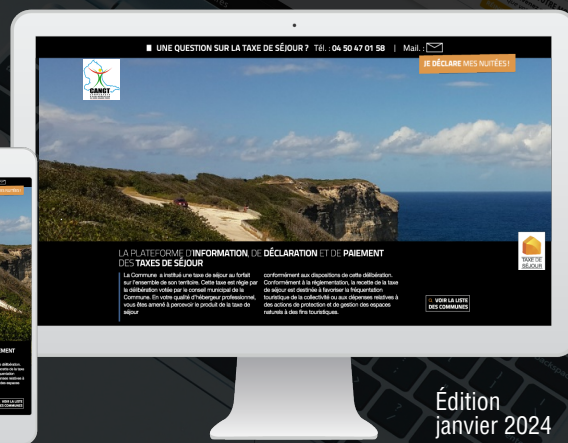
UNE QUESTION SUR LA TAXE DE SÉJOUR ? Tél. : 04 50 47 01 58 | Mail. :

JE DÉCLARE MES NUITÉES !

CANGT

LA PLATEFORME D'INFORMATION, DE DÉCLARATION ET DE PAIEMENT DES TAXES DE SÉJOUR

La Commune a institué une taxe de séjour au forfait sur l'ensemble de son territoire. Cette taxe est régie par la délibération votée par le conseil municipal de la Commune. En votre qualité d'hébergeur professionnel, vous êtes amené à percevoir le produit de la taxe de séjour

conformément aux dispositions de cette délibération. Conformément à la réglementation, la recette de la taxe de séjour est destinée à favoriser la fréquentation touristique de la collectivité ou aux dépenses relatives à des actions de protection et de gestion des espaces naturels à des fins touristiques.

VOIR LA LISTE DES COMMUNES

TAXE DE SÉJOUR

Édition
janvier 2024